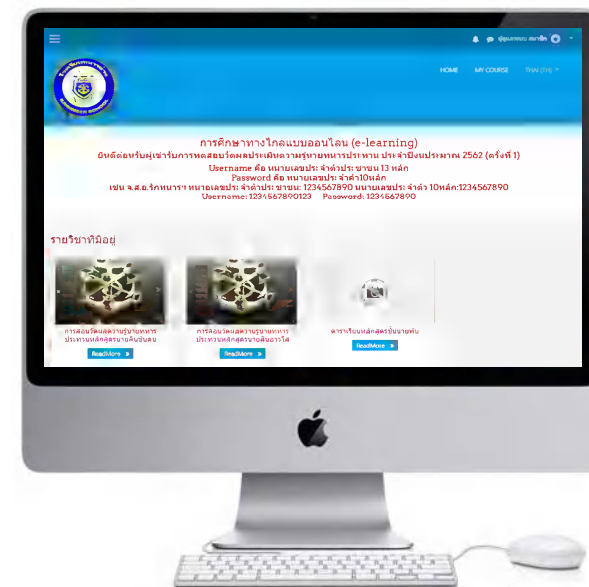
HOME MY COURSE THAI (TH)

การศึกษาทางไกลแบบออนไลน (e-learning)
ยินดีต้อนรับผู้เข้ารับการทดสอบวัดผลประเมินความรู้นายทหารประทวน ประจำปีงบประมาณ 2562 (ครั้งที่ 1)
Username คือ หมายเลขประจำตัวประชาชน 13 หลัก
Password คือ หมายเลขประจำตัว10หลัก
เช่น จ.ส.อ.รักชนารา หมายเลขประจำตัวประชาชน 1234567890 หมายเลขประจำตัว 10หลัก:1234567890
Username: 1234567890123 Password: 1234567890

รายวิชาที่มีอยู่

การสอบวัดผลความรู้นายทหารประทวนหลักสูตรนายสิบชั้นต้น
ReadMore

การสอบวัดผลความรู้นายทหารประทวนหลักสูตรนายสิบอาวุโส
ReadMore

ตารางเรียนหลักสูตรชั้นนายพัน
ReadMore